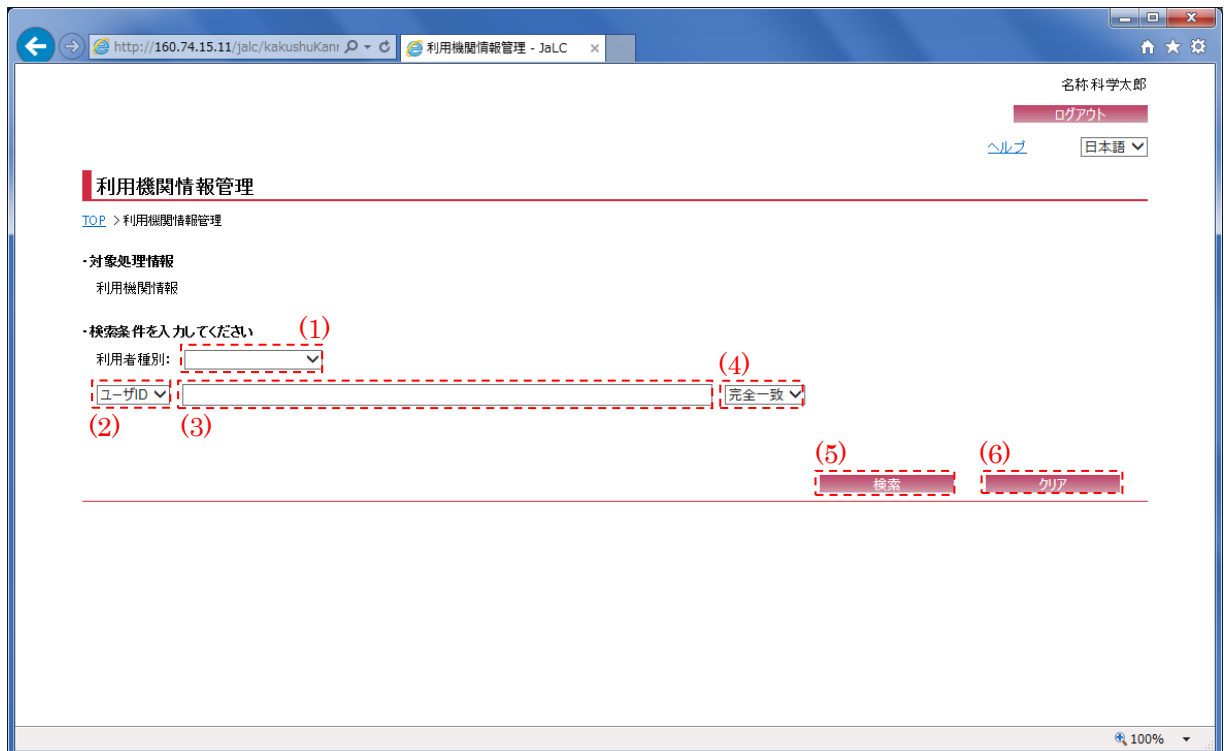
http://160.74.15.11/jalc/kakushuKanr

利用機関情報管理 - JaLC

名称 科学太郎

ログアウト

ヘルプ

日本語

利用機関情報管理

TOP > 利用機関情報管理

・対象処理情報

利用機関情報

・検索条件を入力してください

(1)

利用者種別:

(2)

ユーザID

(3)

(4)

完全一致

(5)

検索

(6)

クリア

100%